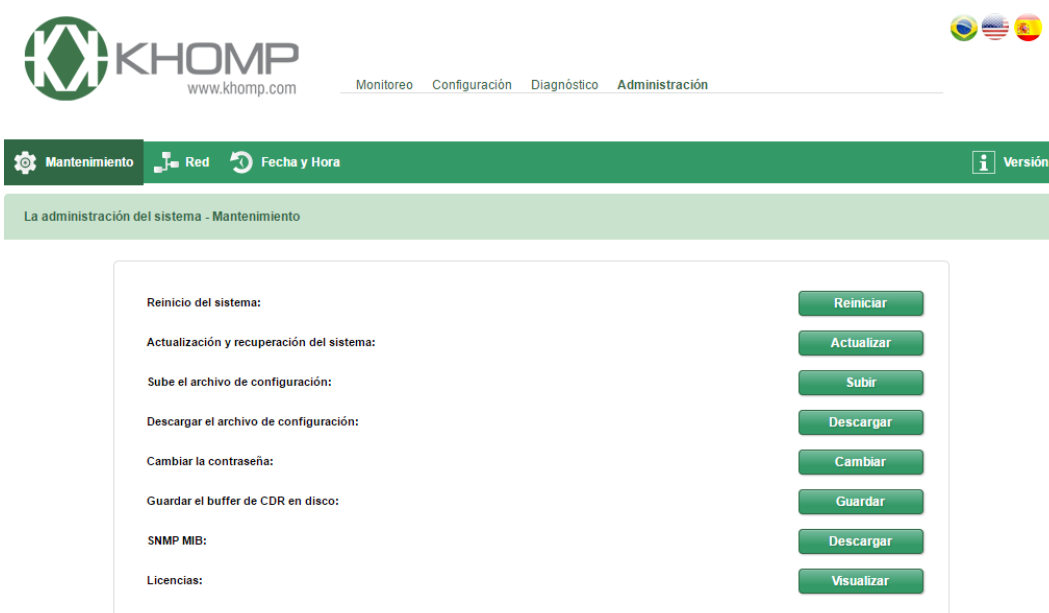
KHOMP
www.khomp.com

Monitoreo Configuración Diagnóstico Administración

Mantenimiento Red Fecha y Hora Versión

La administración del sistema - Mantenimiento

Reinicio del sistema: Reiniciar

Actualización y recuperación del sistema: Actualizar

Sube el archivo de configuración: Subir

Descargar el archivo de configuración: Descargar

Cambiar la contraseña: Cambiar

Guardar el buffer de CDR en disco: Guardar

SNMP MIB: Descargar

Licencias: Visualizar